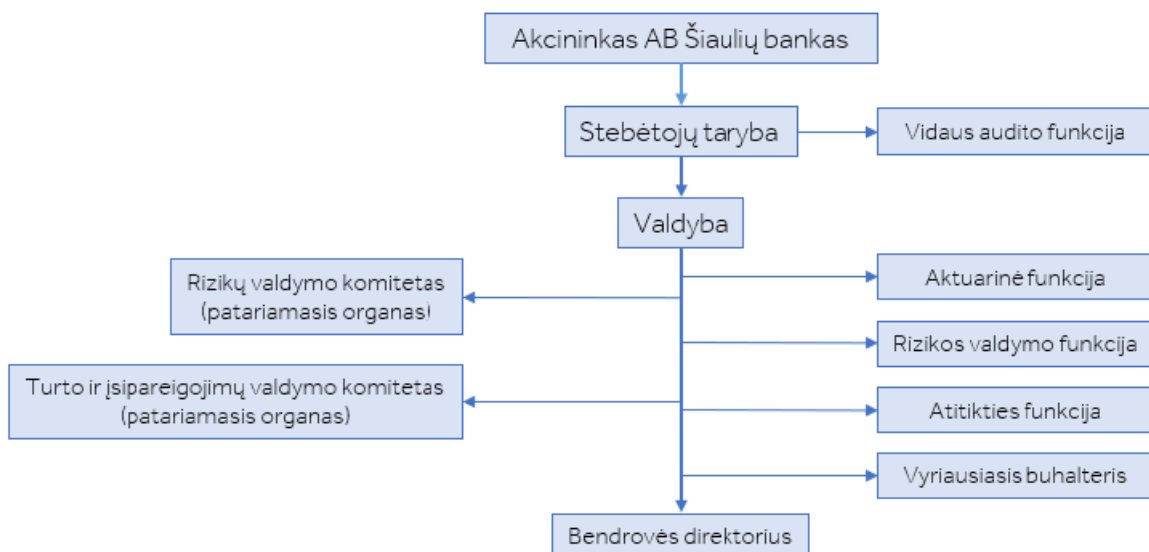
Akcininkas AB Šiaulių bankas

Stebėtojų taryba

Vidaus audito funkcija

Valdyba

Rizikų valdymo komitetas (patariamasis organas)

Turto ir įsipareigojimų valdymo komitetas (patariamasis organas)

Aktuarinė funkcija

Rizikos valdymo funkcija

Atitikties funkcija

Vyriausiasis buhalteris

Bendrovės direktorius